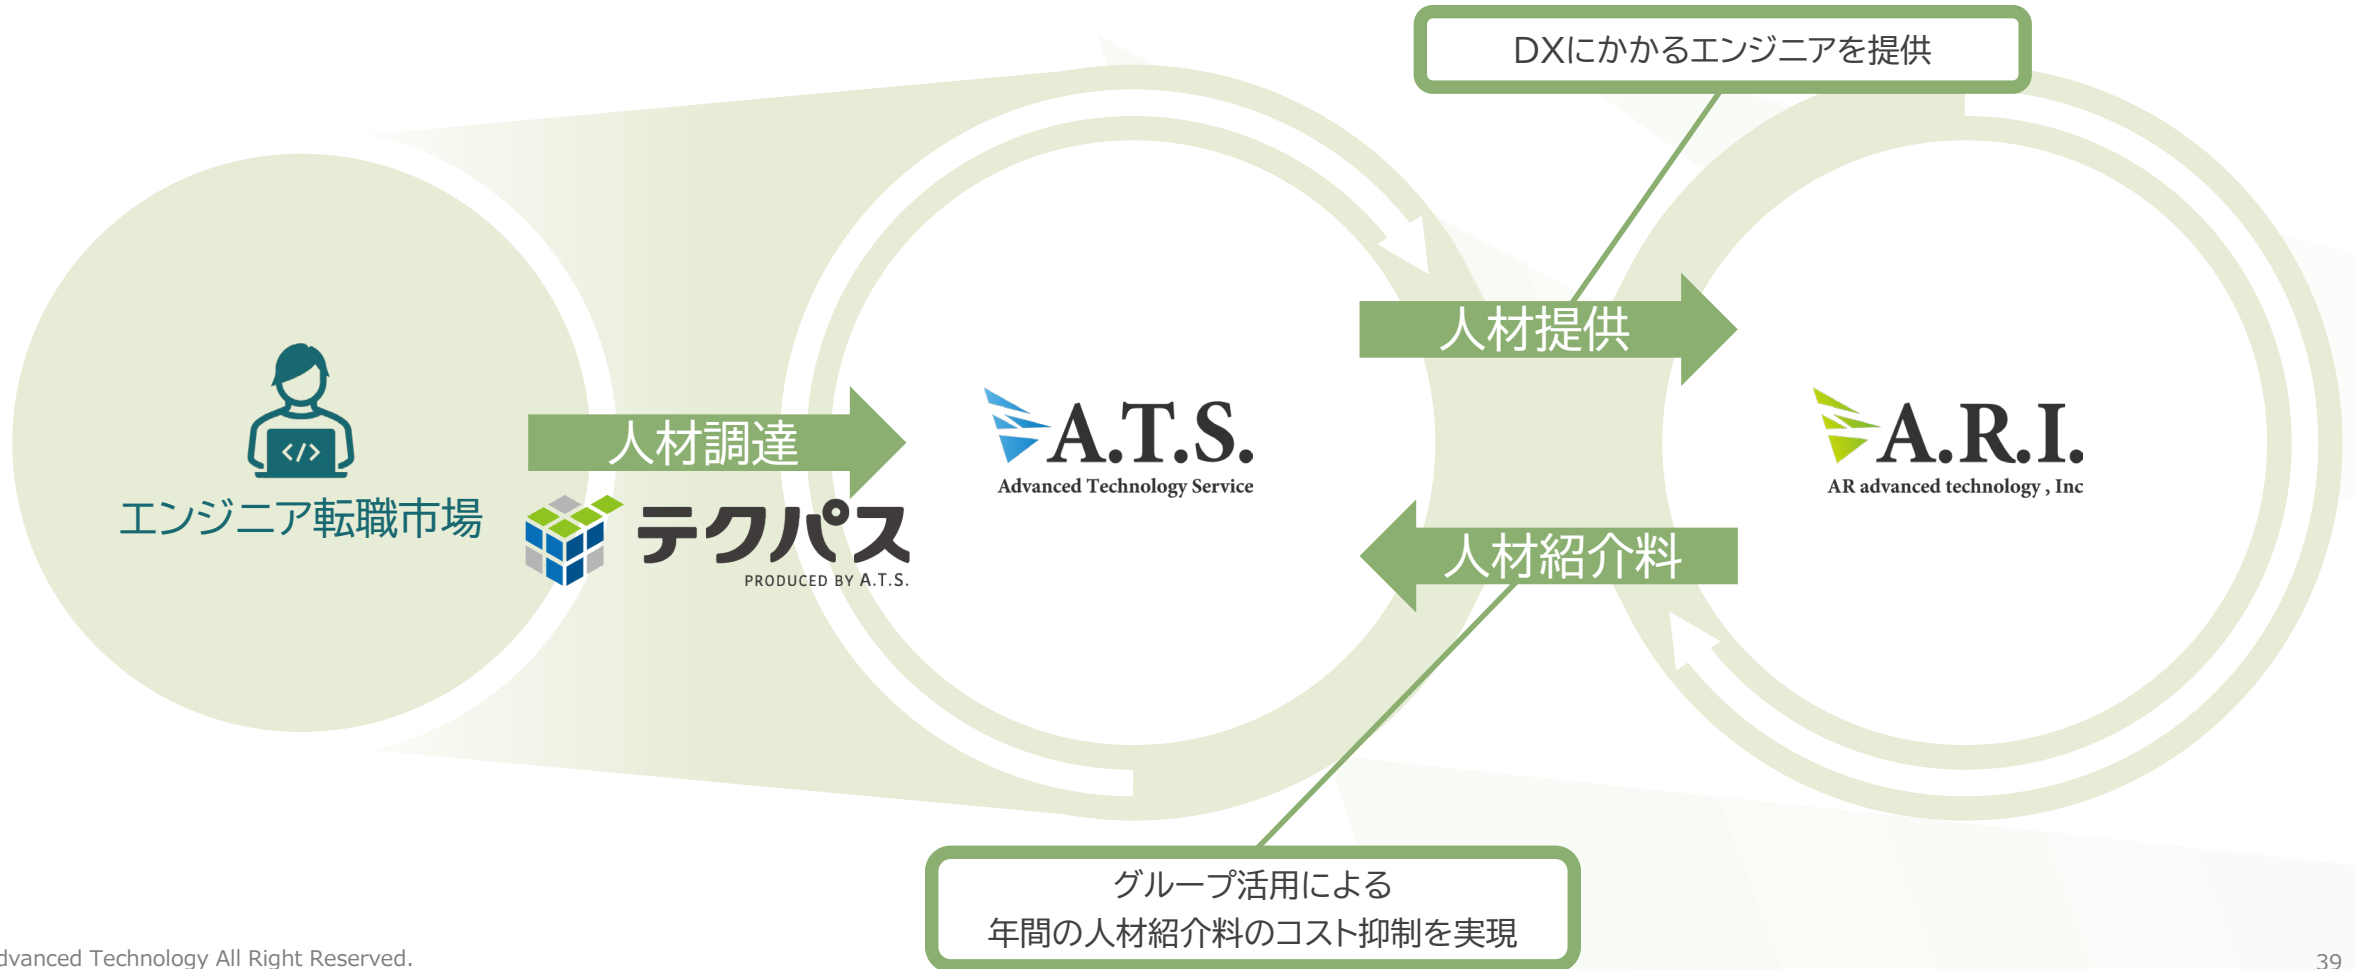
DXにかかるエンジニアを提供

エンジニア転職市場

人材調達

テクパス
PRODUCED BY A.T.S.

A.T.S.
Advanced Technology Service

人材提供

人材紹介料

A.R.I.
AR advanced technology , Inc

グループ活用による
年間の人材紹介料のコスト抑制を実現

dvanced Technology All Right Reserved.

39